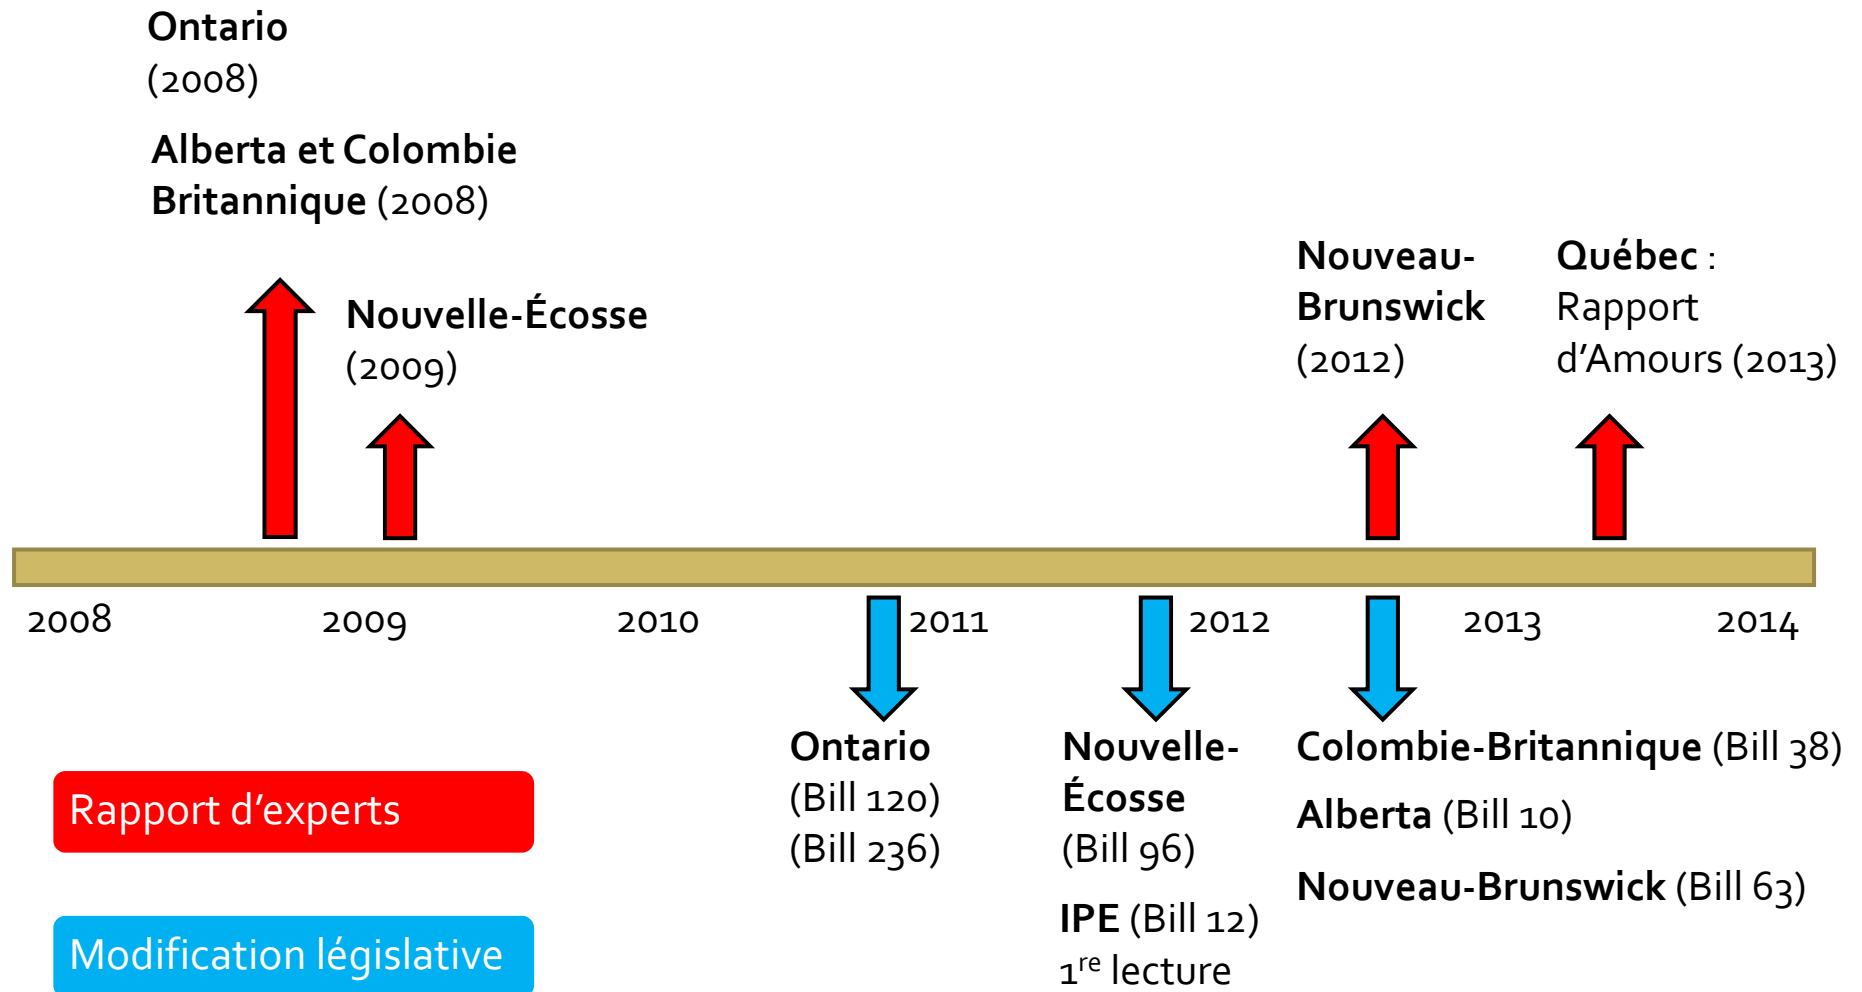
Ontario (2008)

Alberta et Colombie Britannique (2008)

Nouvelle-Écosse (2009)

Nouveau-Brunswick (2012)

Québec : Rapport d'Amours (2013)

2008 2009 2010 2011 2012 2013 2014

Ontario (Bill 120) (Bill 236)

Nouvelle-Écosse (Bill 96)

IPE (Bill 12) 1$^{re}$ lecture

Colombie-Britannique (Bill 38)

Alberta (Bill 10)

Nouveau-Brunswick (Bill 63)

Rapport d'experts

Modification législative